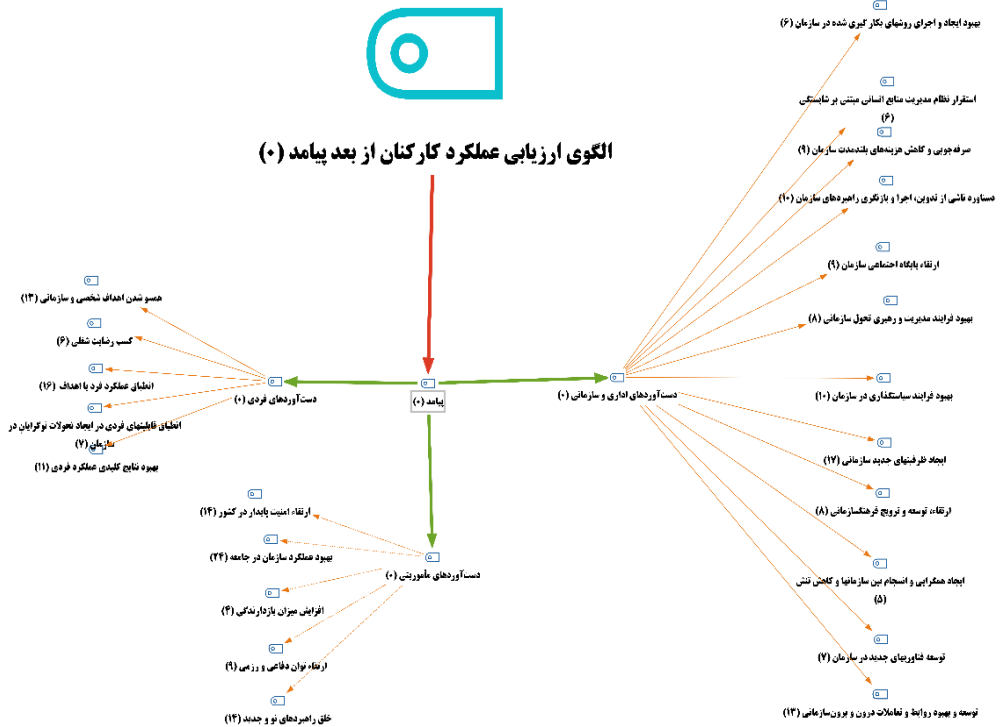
الگوی ارزیابی عملکرد کارکنان از بعد پیامد (۰)

پیامد (۰)

دست‌آوردهای فردی (۰)

همسو شدن اهداف شخصی و سازمانی (۱۴)

کسب رضایت شغلی (۶)

انطباق عملکرد فرد با اهداف (۱۶)

انطباق قابلیتهای فردی در ایجاد تحولات نوگرایان در سازمان (۷)

بهبود نتایج کلیدی عملکرد فردی (۱۱)

دست‌آوردهای مأموریتی (۰)

ارتقاء امنیت پایدار در کشور (۱۴)

بهبود عملکرد سازمان در جامعه (۲۴)

افزایش میزان بازدارندگی (۴)

ارتقاء توان دفاعی و رزمی (۹)

خلق راهبردهای نو و جدید (۱۴)

دست‌آوردهای اداری و سازمانی (۰)

بهبود ایجاد و اجرای روشهای بکار گیری شده در سازمان (۶)

استقرار نظام مدیریت منابع انسانی مبتنی بر شایستگی (۶)

صرفه‌جویی و کاهش هزینه‌های بلندمدت سازمان (۹)

دستاورد ناشی از تدوین، اجرا و بازنگری راهبردهای سازمان (۱۰)

ارتقاء پایگاه اجتماعی سازمان (۹)

بهبود فرایند مدیریت و رهبری تحول سازمانی (۸)

بهبود فرایند سیاستگذاری در سازمان (۱۰)

ایجاد ظرفیتهای جدید سازمانی (۱۷)

ارتقاء، توسعه و ترویج فرهنگ‌سازمانی (۸)

ایجاد همگرایی و انسجام بین سازمانها و کاهش تنش (۵)

توسعه شاوریهای جدید در سازمان (۷)

توسعه و بهبود روابط و تعاملات درون و برون‌سازمانی (۱۳)